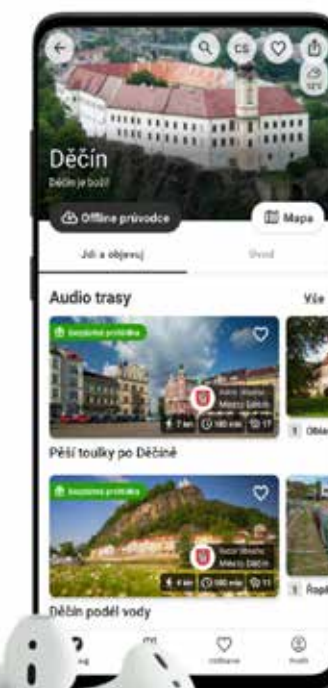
CS

Děčín

Děčín je boží!

Offline průvodce

Mapa

Jdi a objevuj

Úvod

Audio trasy

Vše

Bezplatná prohlídka

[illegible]
Město Děčín

7 km

180 min

17

Pěší toulky po Děčíně

Bezplatná prohlídka

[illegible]
Město Děčín

4 km

180 min

11

Děčín podél vody

Oblíbené

Profil